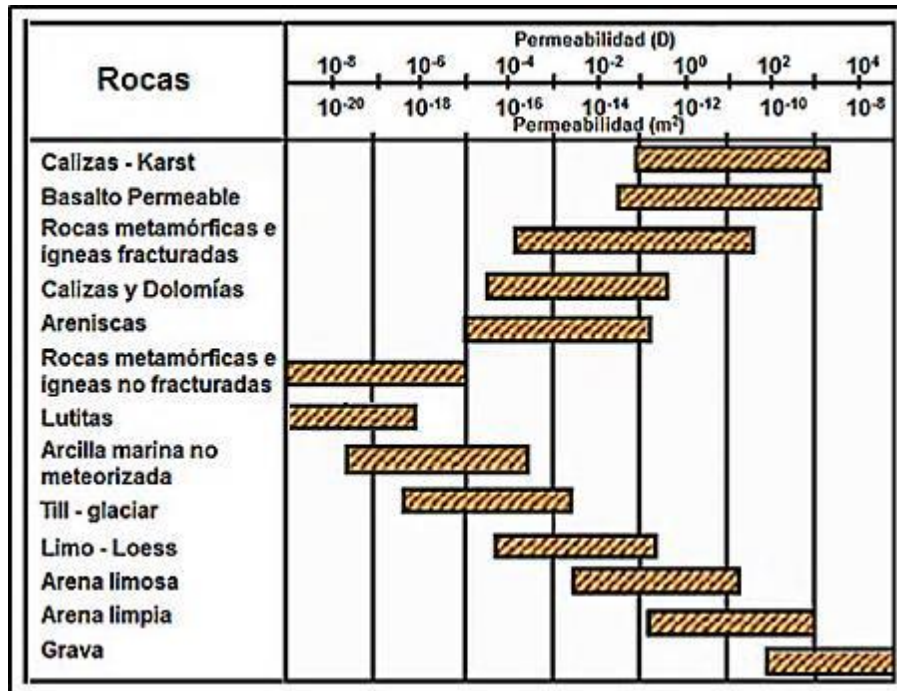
Rocas

Permeabilidad (D)

$10^{-8}$ $10^{-6}$ $10^{-4}$ $10^{-2}$ $10^{0}$ $10^{2}$ $10^{4}$

$10^{-20}$ $10^{-18}$ $10^{-16}$ $10^{-14}$ $10^{-12}$ $10^{-10}$ $10^{-8}$

Permeabilidad ($m^2$)

Calizas - Karst
Basalto Permeable
Rocas metamórficas e ígneas fracturadas
Calizas y Dolomías
Areniscas
Rocas metamórficas e ígneas no fracturadas
Lutitas
Arcilla marina no meteorizada
Till - glaciar
Limo - Loess
Arena limosa
Arena limpia
Grava